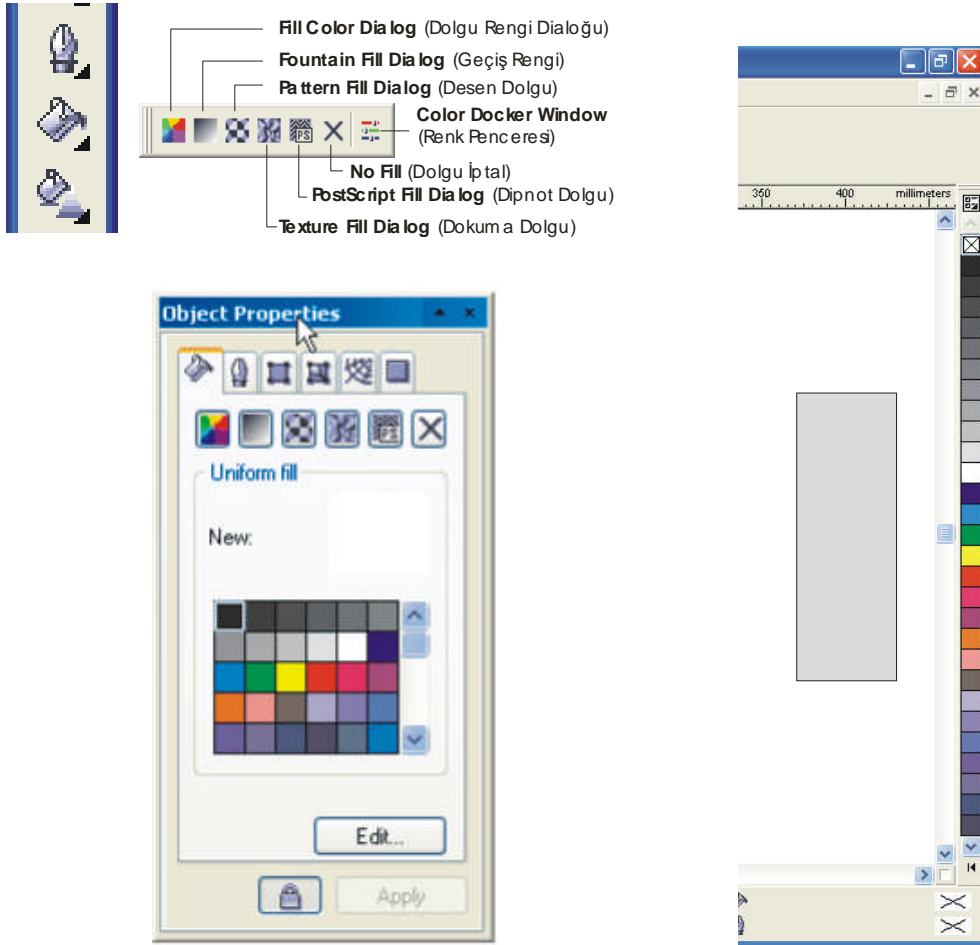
Fill Color Dialog (Dolgu Rengi Dialoğu)
Fountain Fill Dialog (Geçiş Rengi)
Pattern Fill Dialog (Desen Dolgu)
Color Docker Window (Renk Penceresi)
No Fill (Dolgu İptal)
PostScript Fill Dialog (Dipnot Dolgu)
Texture Fill Dialog (Dokuma Dolgu)

Object Properties
Uniform fill
New:
Edit...
Apply

350
400
millimeters